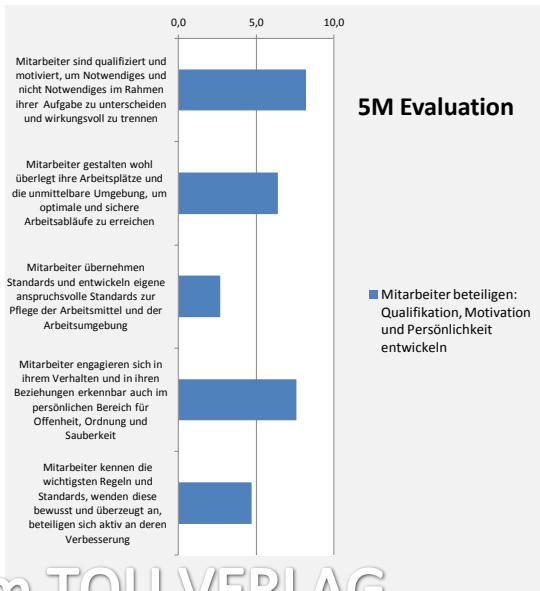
0,0

5,0

10,0

5M Evaluation

Mitarbeiter sind qualifiziert und motiviert, um Notwendiges und nicht Notwendiges im Rahmen ihrer Aufgabe zu unterscheiden und wirkungsvoll zu trennen

Mitarbeiter gestalten wohl überlegt ihre Arbeitsplätze und die unmittelbare Umgebung, um optimale und sichere Arbeitsabläufe zu erreichen

Mitarbeiter übernehmen Standards und entwickeln eigene anspruchsvolle Standards zur Pflege der Arbeitsmittel und der Arbeitsumgebung

Mitarbeiter engagieren sich in ihrem Verhalten und in ihren Beziehungen erkennbar auch im persönlichen Bereich für Offenheit, Ordnung und Sauberkeit

Mitarbeiter kennen die wichtigsten Regeln und Standards, wenden diese bewusst und überzeugt an, beteiligen sich aktiv an deren Verbesserung

Mitarbeiter beteiligen: Qualifikation, Motivation und Persönlichkeit entwickeln

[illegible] TQU VERLAG